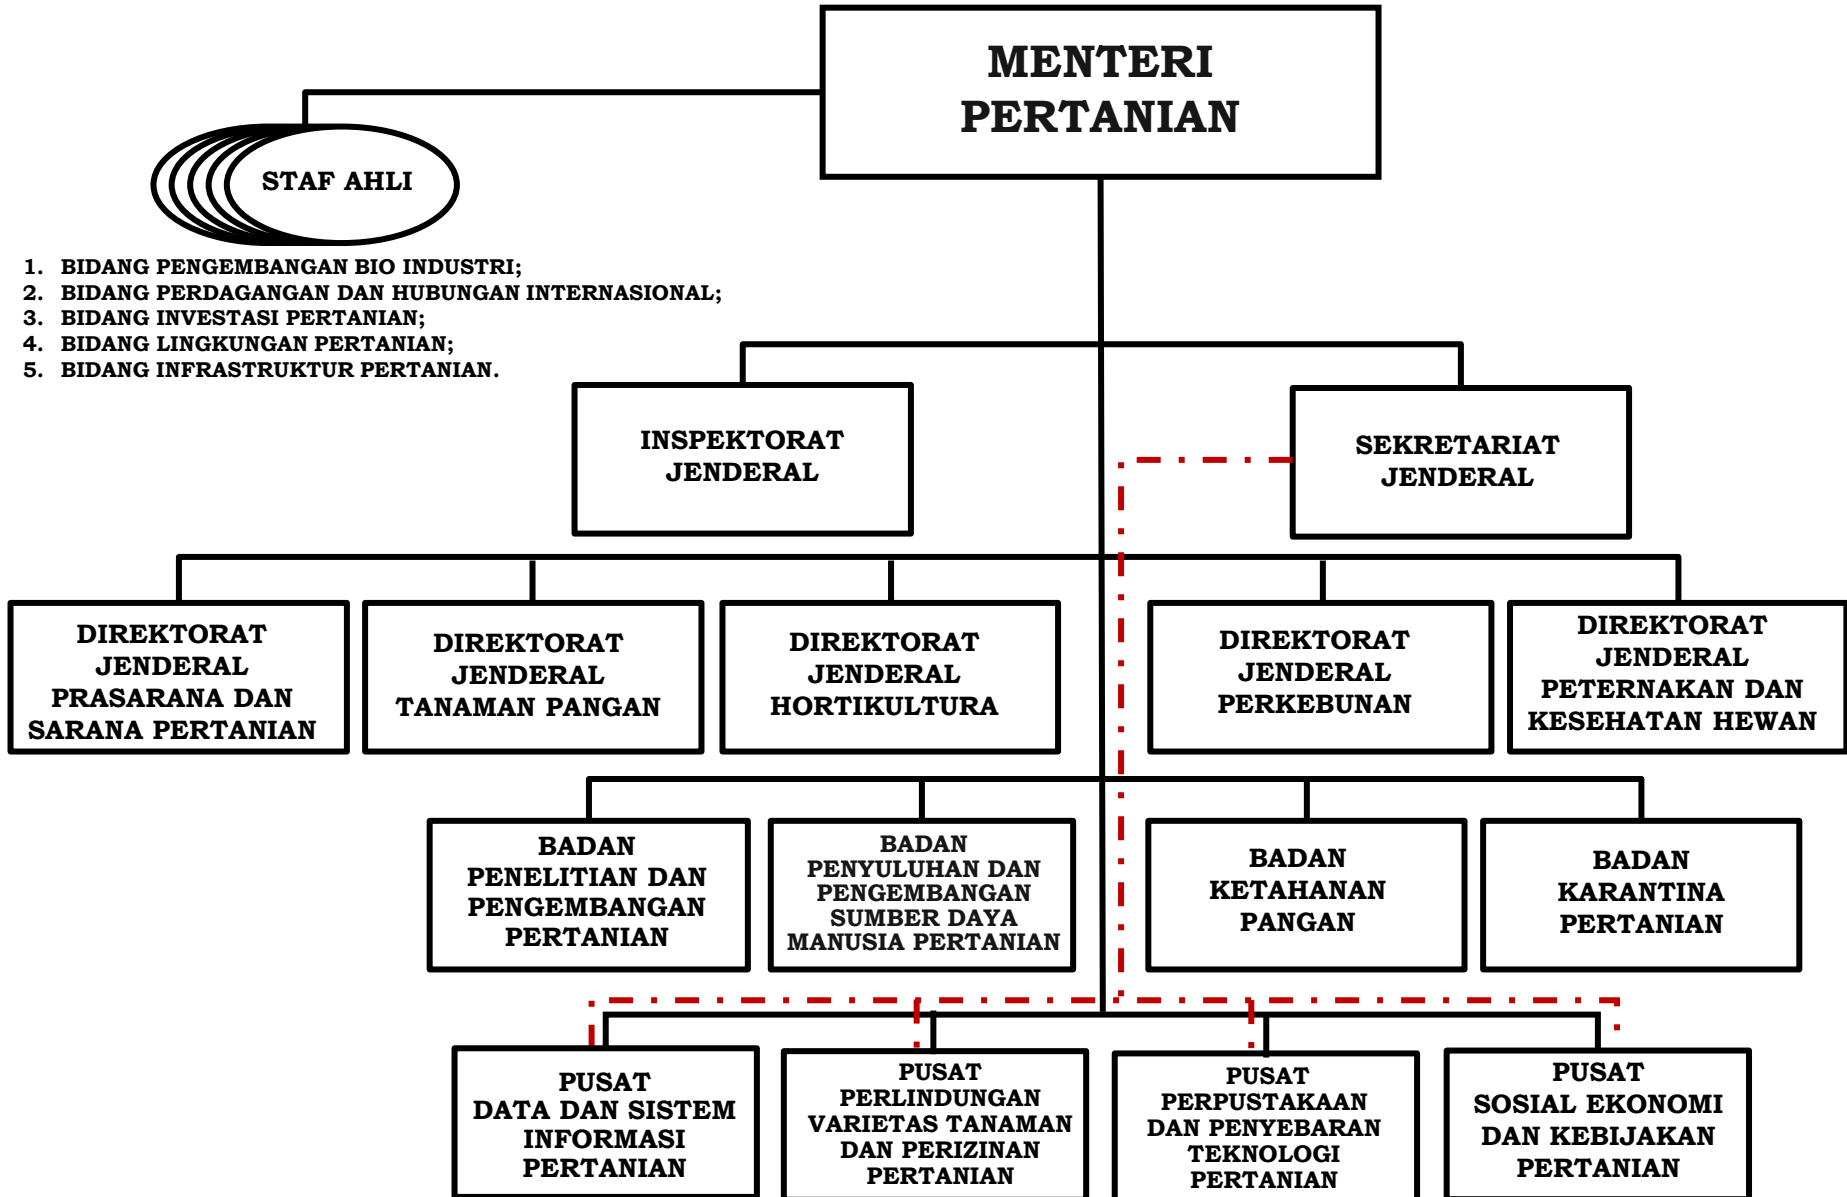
MENTERI PERTANIAN

STAF AHLI

1. BIDANG PENGEMBANGAN BIO INDUSTRI;
2. BIDANG PERDAGANGAN DAN HUBUNGAN INTERNASIONAL;
3. BIDANG INVESTASI PERTANIAN;
4. BIDANG LINGKUNGAN PERTANIAN;
5. BIDANG INFRASTRUKTUR PERTANIAN.

INSPEKTORAT JENDERAL

SEKRETARIAT JENDERAL

DIREKTORAT JENDERAL PRASARANA DAN SARANA PERTANIAN

DIREKTORAT JENDERAL TANAMAN PANGAN

DIREKTORAT JENDERAL HORTIKULTURA

DIREKTORAT JENDERAL PERKEBUNAN

DIREKTORAT JENDERAL PETERNAKAN DAN KESEHATAN HEWAN

BADAN PENELITIAN DAN PENGEMBANGAN PERTANIAN

BADAN PENYULUHAN DAN PENGEMBANGAN SUMBER DAYA MANUSIA PERTANIAN

BADAN KETAHANAN PANGAN

BADAN KARANTINA PERTANIAN

PUSAT DATA DAN SISTEM INFORMASI PERTANIAN

PUSAT PERLINDUNGAN VARIETAS TANAMAN DAN PERIZINAN PERTANIAN

PUSAT PERPUSTAKAAN DAN PENYEBARAN TEKNOLOGI PERTANIAN

PUSAT SOSIAL EKONOMI DAN KEBIJAKAN PERTANIAN